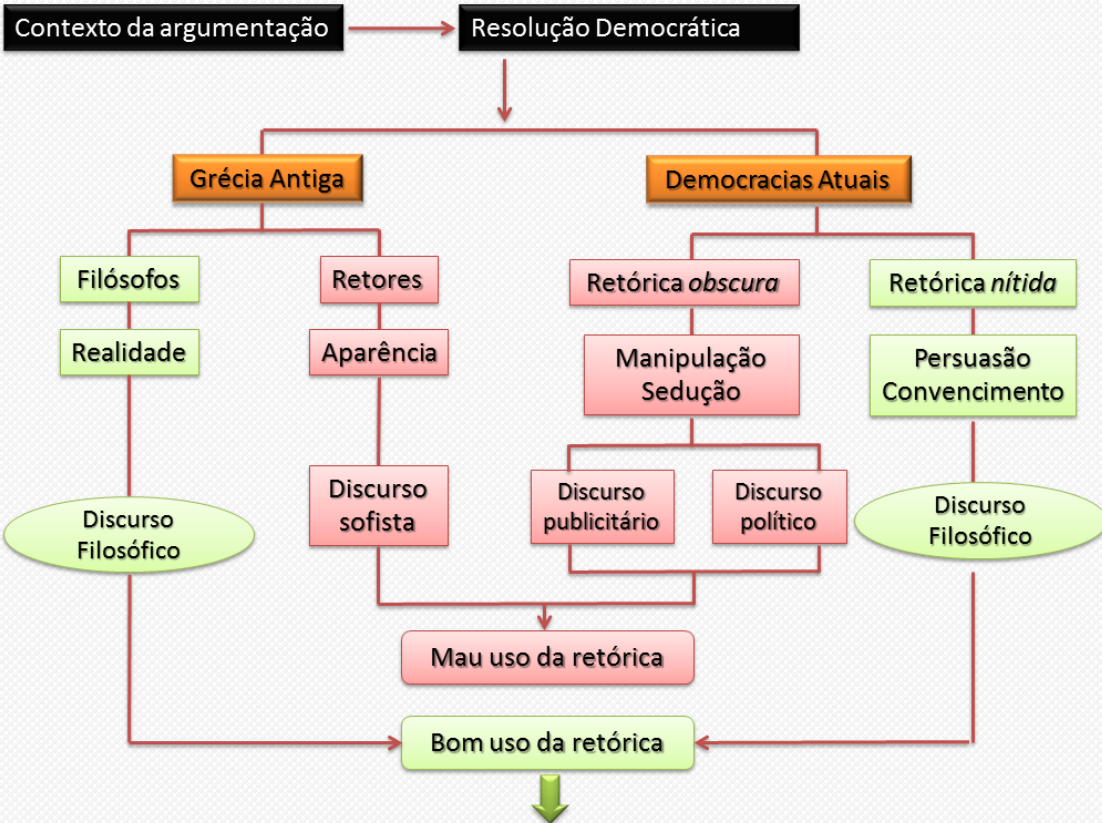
Contexto da argumentação

Resolução Democrática

Grécia Antiga

Democracias Atuais

Filósofos

Retores

Retórica *obscura*

Retórica *nítida*

Realidade

Aparência

Manipulação Sedução

Persuasão Convencimento

Discurso sofista

Discurso publicitário

Discurso político

Discurso Filosófico

Discurso Filosófico

Mau uso da retórica

Bom uso da retórica